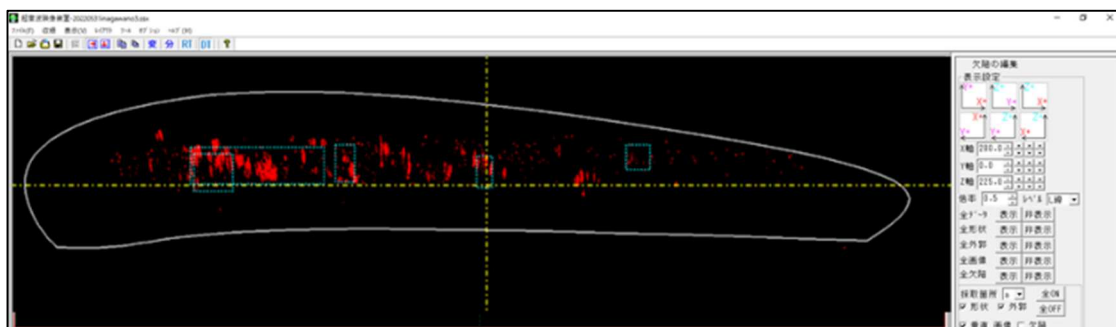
超音波映像装置-20220531imagawano3.dsv

ﾌｧｲﾙ(F) 収録 表示(V) ｼｮｳｹﾞ ﾂｰﾙ ﾎﾞｱﾘｮ ﾍﾙﾌﾟ(H)

RT DT

欠陥の編集
表示設定
X軸 200.0
Y軸 0.0
Z軸 225.0
色率 0.5 ﾚﾍﾞﾙ 1段階
全ﾃﾞｰﾀ 表示 非表示
全形状 表示 非表示
全外郭 表示 非表示
全画像 表示 非表示
全欠陥 表示 非表示
採取箇所 全ON
☑ 形状 ☑ 外郭 全OFF
☑ 画像 ☐ 欠陥